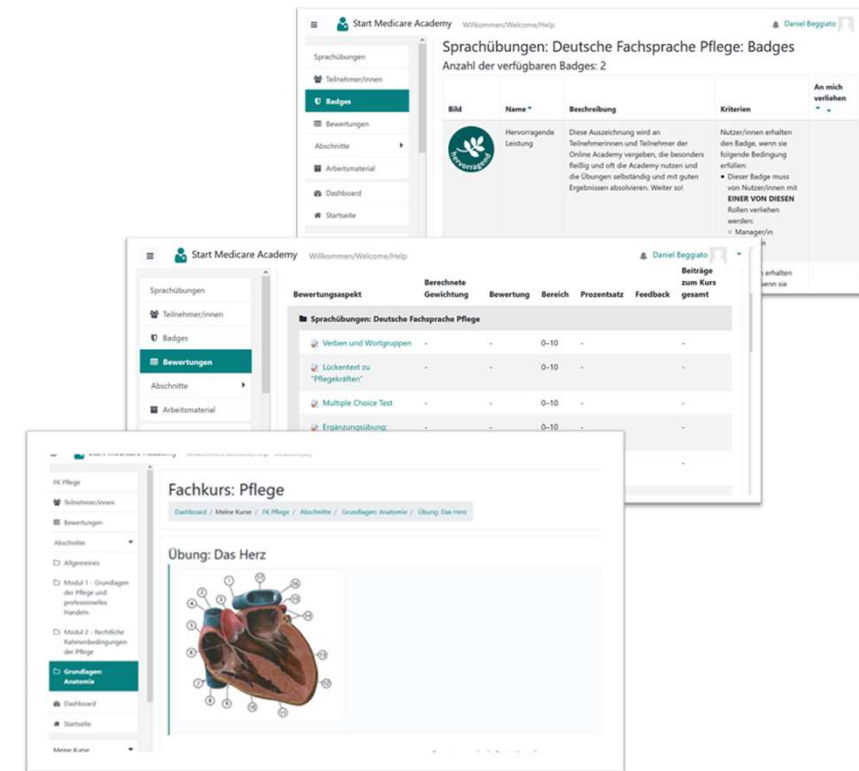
Start Medicare Academy Willkommen/Welcome/Help

Daniel Beggiato

Sprachübungen
Teilnehmer/innen
Badges
Bewertungen
Abschnitte
Arbeitsmaterial
Dashboard
Startseite

Sprachübungen: Deutsche Fachsprache Pflege: Badges

Anzahl der verfügbaren Badges: 2

| Bild | Name | Beschreibung | Kriterien | An mich verliehen |
|---|---|---|---|---|
| Hervorragend | Hervorragende Leistung | Diese Auszeichnung wird an Teilnehmerinnen und Teilnehmer der Online Academy vergeben, die besonders fleißig und oft die Academy nutzen und die Übungen selbständig und mit guten Ergebnissen absolvieren. Weiter so! | Nutzer/innen erhalten den Badge, wenn sie folgende Bedingung erfüllen: • Dieser Badge muss von Nutzer/innen mit EINER VON DIESEN Rollen verliehen werden: ◦ Manager/in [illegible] | |

Start Medicare Academy Willkommen/Welcome/Help

Daniel Beggiato

Sprachübungen
Teilnehmer/innen
Badges
Bewertungen
Abschnitte
Arbeitsmaterial

| Bewertungsaspekt | Berechnete Gewichtung | Bewertung | Bereich | Prozentsatz | Feedback | Beiträge zum Kurs gesamt |
|---|---|---|---|---|---|---|
| Sprachübungen: Deutsche Fachsprache Pflege | | | | | | |
| Verben und Wortgruppen | - | - | 0–10 | - | | - |
| Lückentext zu "Pflegekräften" | - | - | 0–10 | - | | - |
| Multiple Choice Test | - | - | 0–10 | - | | - |
| Ergänzungsübung: | - | - | 0–10 | - | | - |

FK Pflege
Teilnehmer/innen
Bewertungen
Abschnitte
Allgemeines
Modul 1 - Grundlagen der Pflege und professionelles Handeln
Modul 2 - Rechtliche Rahmenbedingungen der Pflege
Grundlagen: Anatomie
Dashboard
Startseite
Meine Kurse

Fachkurs: Pflege

Dashboard / Meine Kurse / FK Pflege / Abschnitte / Grundlagen: Anatomie / Übung: Das Herz

Übung: Das Herz